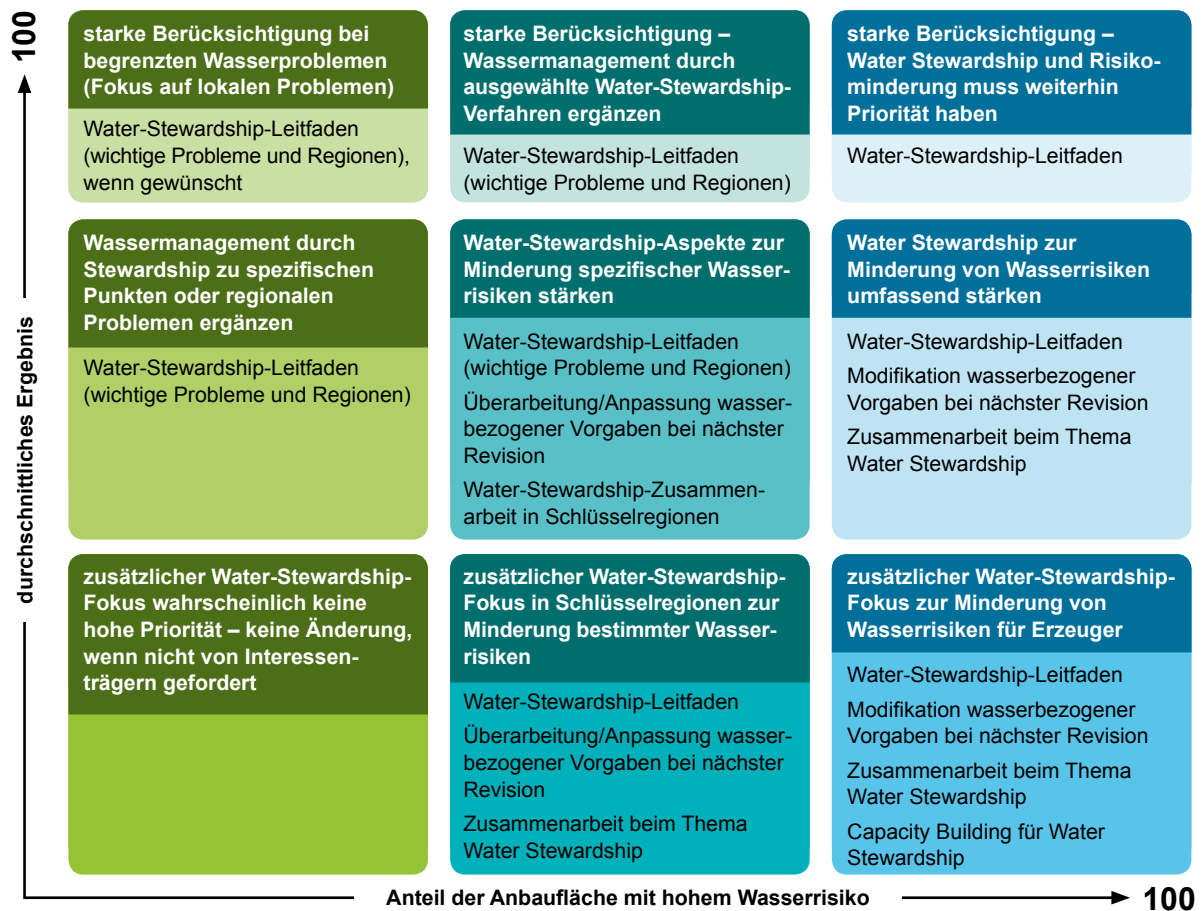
100

durchschnittliches Ergebnis

starke Berücksichtigung bei begrenzten Wasserproblemen (Fokus auf lokalen Problemen)

Water-Stewardship-Leitfaden (wichtige Probleme und Regionen), wenn gewünscht

starke Berücksichtigung – Wassermanagement durch ausgewählte Water-Stewardship-Verfahren ergänzen

Water-Stewardship-Leitfaden (wichtige Probleme und Regionen)

starke Berücksichtigung – Water Stewardship und Risikominderung muss weiterhin Priorität haben

Water-Stewardship-Leitfaden

Wassermanagement durch Stewardship zu spezifischen Punkten oder regionalen Problemen ergänzen

Water-Stewardship-Leitfaden (wichtige Probleme und Regionen)

Water-Stewardship-Aspekte zur Minderung spezifischer Wasserrisiken stärken

Water-Stewardship-Leitfaden (wichtige Probleme und Regionen)

Überarbeitung/Anpassung wasserbezogener Vorgaben bei nächster Revision

Water-Stewardship-Zusammenarbeit in Schlüsselregionen

Water Stewardship zur Minderung von Wasserrisiken umfassend stärken

Water-Stewardship-Leitfaden

Modifikation wasserbezogener Vorgaben bei nächster Revision

Zusammenarbeit beim Thema Water Stewardship

zusätzlicher Water-Stewardship-Fokus wahrscheinlich keine hohe Priorität – keine Änderung, wenn nicht von Interessenträgern gefordert

zusätzlicher Water-Stewardship-Fokus in Schlüsselregionen zur Minderung bestimmter Wasserrisiken

Water-Stewardship-Leitfaden

Überarbeitung/Anpassung wasserbezogener Vorgaben bei nächster Revision

Zusammenarbeit beim Thema Water Stewardship

zusätzlicher Water-Stewardship-Fokus zur Minderung von Wasserrisiken für Erzeuger

Water-Stewardship-Leitfaden

Modifikation wasserbezogener Vorgaben bei nächster Revision

Zusammenarbeit beim Thema Water Stewardship

Capacity Building für Water Stewardship

Anteil der Anbaufläche mit hohem Wasserrisiko

100